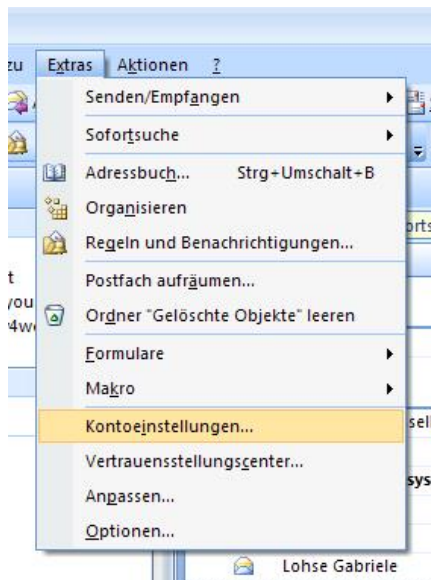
zu Extras Aktionen ?

Senden/Empfangen
Sofortsuche
Adressbuch... Strg+Umschalt+B
Organisieren
Regeln und Benachrichtigungen...
Postfach aufräumen...
Ordner "Gelöschte Objekte" leeren
Formulare
Makro
Kontoeinstellungen...
Vertrauensstellungscenter...
Anpassen...
Optionen...

t
you
4w
orts
sel
sys
Lohse Gabriele